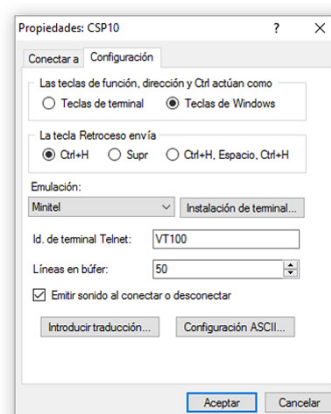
Propiedades: CSP10 ? ×

Conectar a Configuración

Las teclas de función, dirección y Ctrl actúan como
Teclas de terminal
Teclas de Windows

La tecla Retroceso envía
Ctrl+H
Supr
Ctrl+H, Espacio, Ctrl+H

Emulación:
Minitel
Instalación de terminal...

Id. de terminal Telnet: VT100

Líneas en búfer: 50

Emitir sonido al conectar o desconectar

Introducir traducción...
Configuración ASCII...

Aceptar
Cancelar